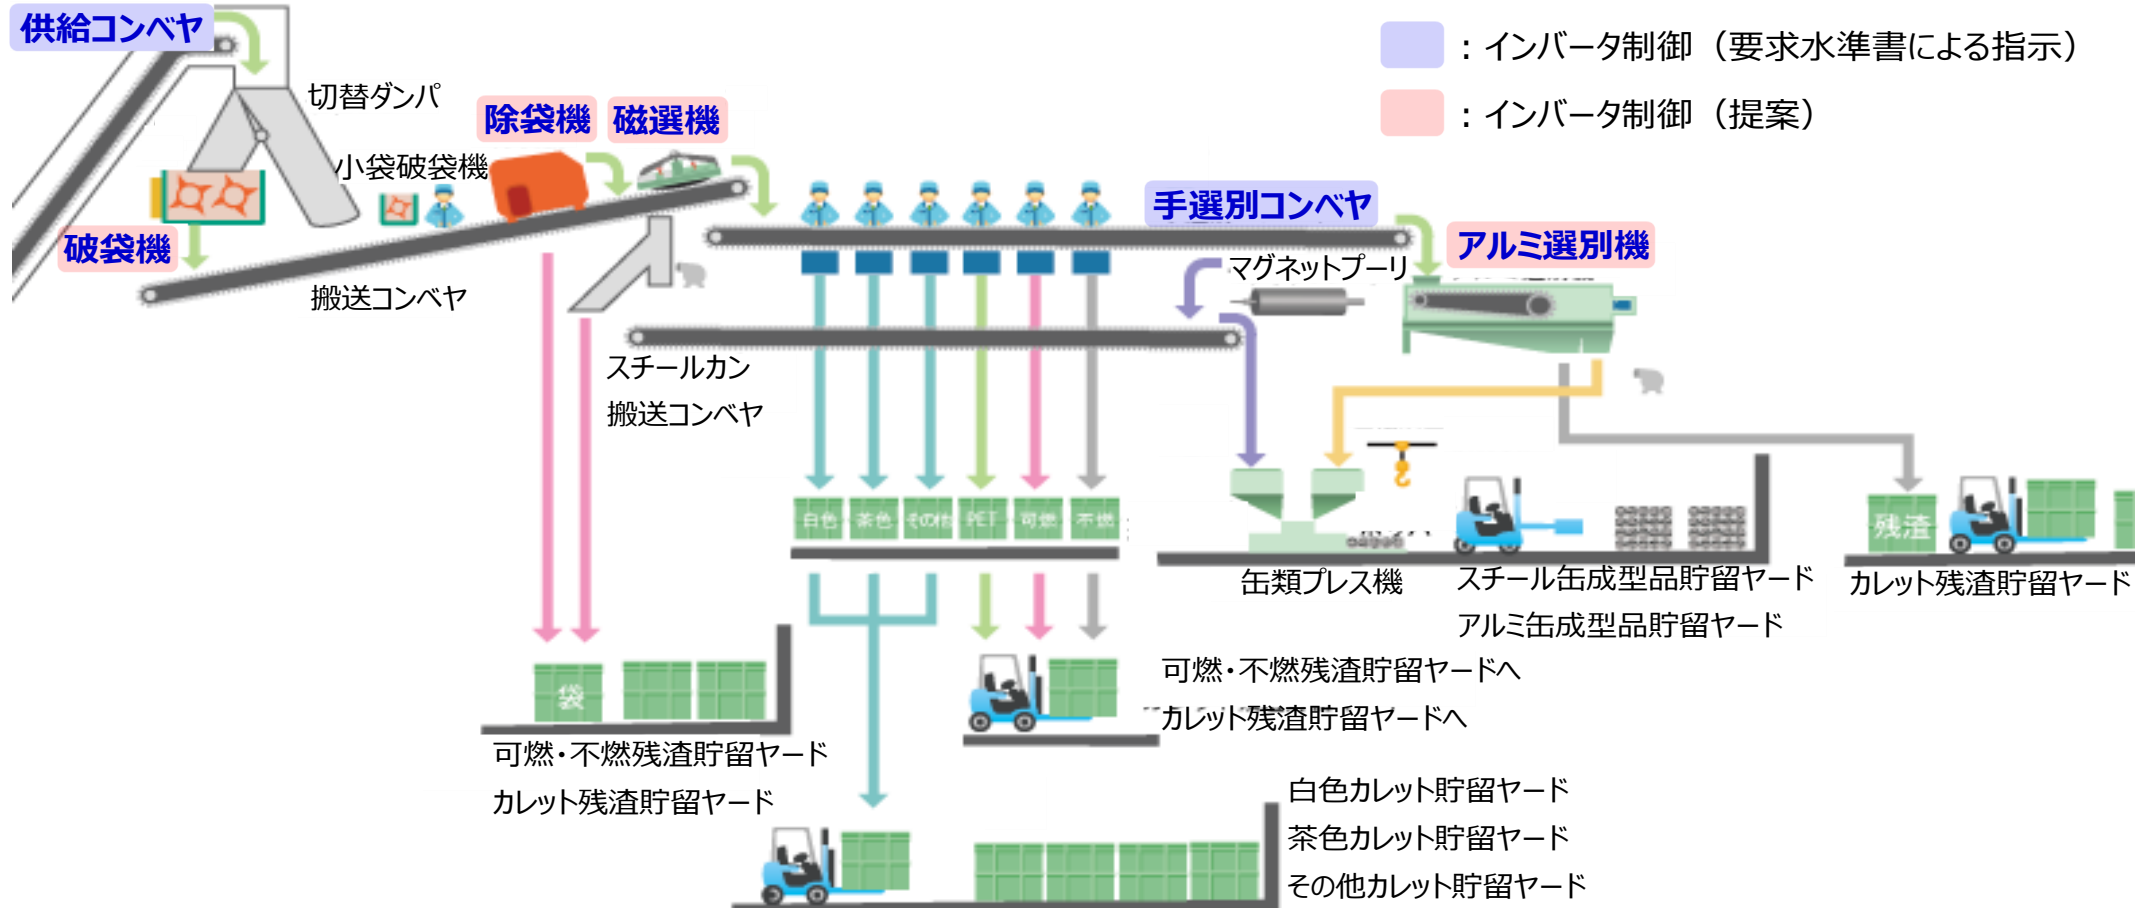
供給コンベヤ

切替ダンパ

除袋機 磁選機

：インバータ制御（要求水準書による指示）

：インバータ制御（提案）

小袋破袋機

破袋機

搬送コンベヤ

手選別コンベヤ

アルミ選別機

マグネットプーリ

スチールカン
搬送コンベヤ

白色 茶色 その他 PET 可燃 不燃

残渣

缶類プレス機

スチール缶成型品貯留ヤード
アルミ缶成型品貯留ヤード

カレット残渣貯留ヤード

可燃・不燃残渣貯留ヤードへ
カレット残渣貯留ヤードへ

袋

可燃・不燃残渣貯留ヤード
カレット残渣貯留ヤード

白色カレット貯留ヤード
茶色カレット貯留ヤード
その他カレット貯留ヤード